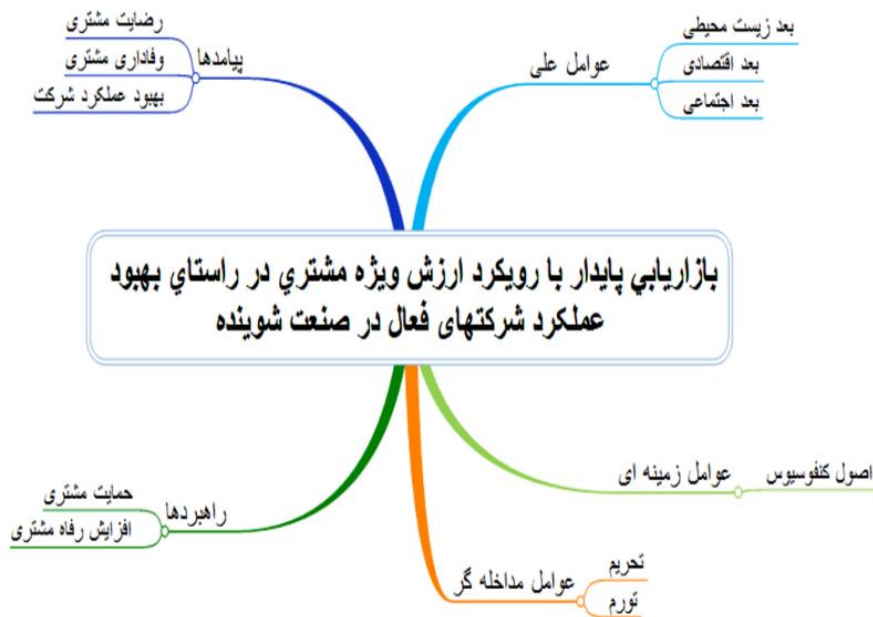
بازاريابي پايدار با رويكرد ارزش ويژه مشتري در راستاي بهبود عملكرد شركتهای فعال در صنعت شوينده

پیامدها
رضایت مشتری
وفاداری مشتری
بهبود عملکرد شرکت

عوامل علی
بعد زیست محیطی
بعد اقتصادی
بعد اجتماعی

عوامل زمینه ای
اصول کنفوسیوس

راهبردها
حمایت مشتری
افزایش رفاه مشتری

عوامل مداخله گر
تحریم
تورم